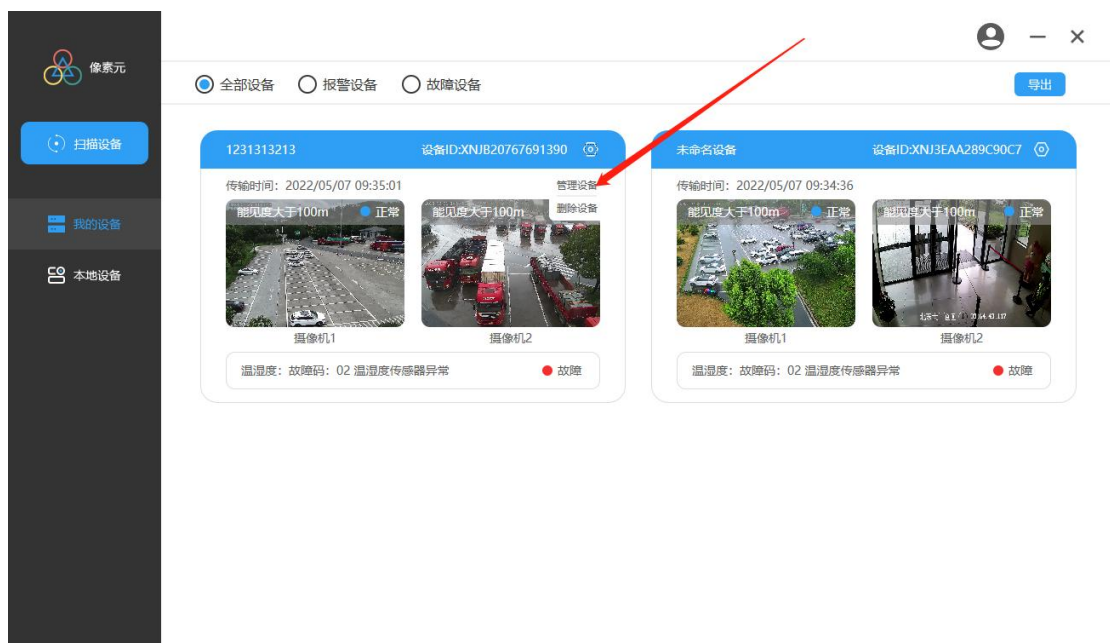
像素元

扫描设备

我的设备

本地设备

全部设备 报警设备 故障设备

导出

1231313213 设备ID:XNJB20767691390

传输时间：2022/05/07 09:35:01

管理设备

删除设备

能见度大于100m 正常

能见度大于100m

摄像机1

摄像机2

温湿度：故障码：02 温湿度传感器异常

故障

未命名设备 设备ID:XNJ3EAA289C90C7

传输时间：2022/05/07 09:34:36

能见度大于100m 正常

能见度大于100m 正常

摄像机1

摄像机2

温湿度：故障码：02 温湿度传感器异常

故障